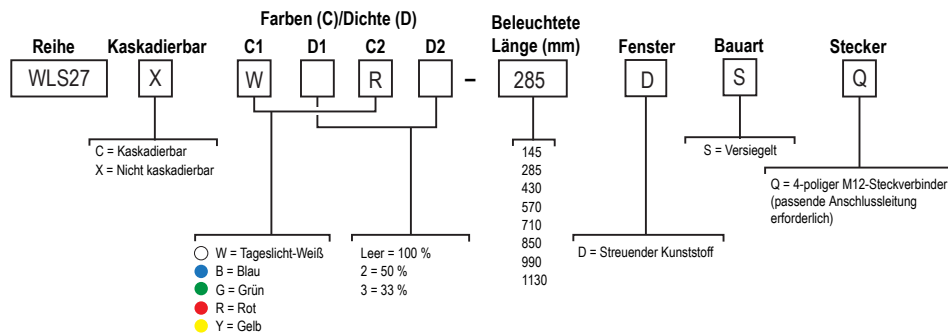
Reihe
WLS27

Kaskadierbar
X

C = Kaskadierbar
X = Nicht kaskadierbar

Farben (C)/Dichte (D)
C1 D1 C2 D2
W R

W = Tageslicht-Weiß
B = Blau
G = Grün
R = Rot
Y = Gelb

Leer = 100 %
2 = 50 %
3 = 33 %

–

Beleuchtete Länge (mm)
285

145
285
430
570
710
850
990
1130

Fenster
D

D = Streuender Kunststoff

Bauart
S

S = Versiegelt

Stecker
Q

Q = 4-poliger M12-Steckverbinder (passende Anschlussleitung erforderlich)